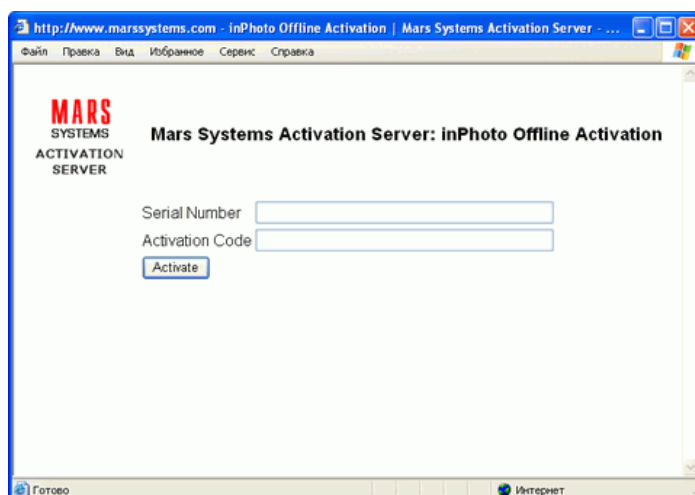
http://www.marssystems.com - inPhoto Offline Activation | Mars Systems Activation Server - ...

Файл Правка Вид Избранное Сервис Справка

MARS
SYSTEMS
ACTIVATION
SERVER

Mars Systems Activation Server: inPhoto Offline Activation

Serial Number
Activation Code
Activate

Готово
Интернет